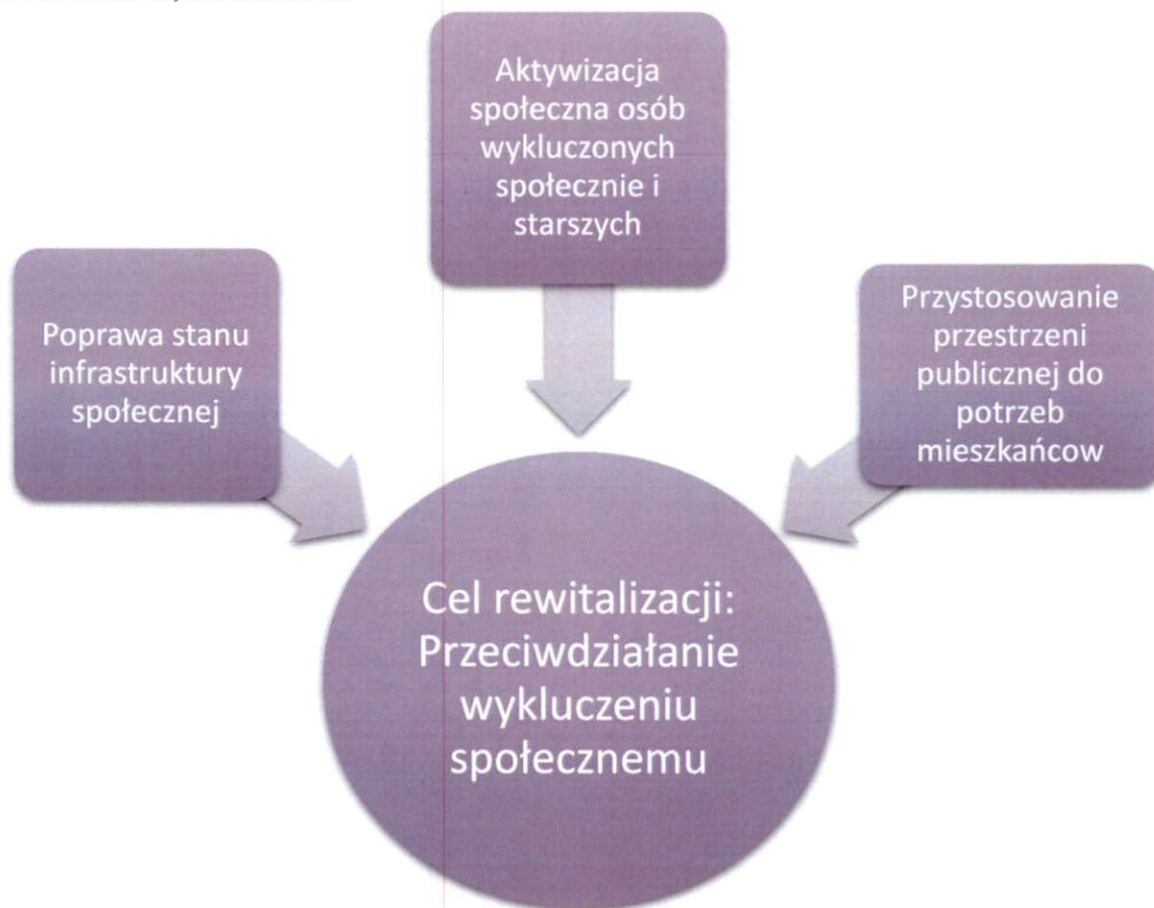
Aktywizacja społeczna osób wykluczonych społecznie i starszych

Poprawa stanu infrastruktury społecznej

Przystosowanie przestrzeni publicznej do potrzeb mieszkańcow

Cel rewitalizacji: Przeciwdziałanie wykluczeniu społecznemu